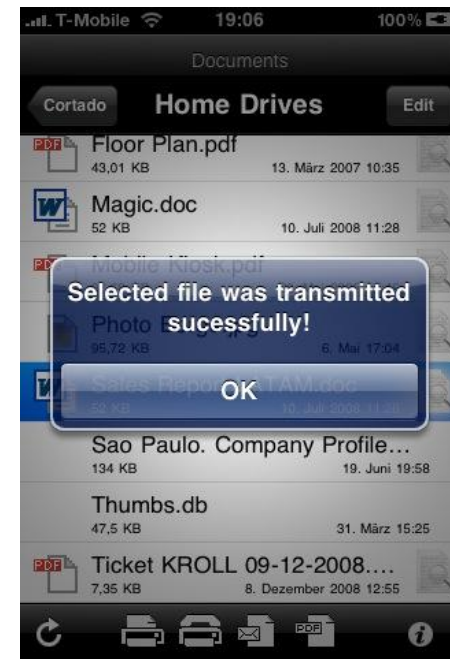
T-Mobile 19:06 100%

Documents

Cortado Home Drives Edit

PDF Floor Plan.pdf
43,01 KB 13. März 2007 10:35

Magic.doc
52 KB 10. Juli 2008 11:28

PDF Mobile Kiosk.pdf

Photo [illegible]
95,72 KB 6. Mai 17:04

Sales Repo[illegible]TAM.doc
52 KB 10. Juli 2008 11:28

Selected file was transmitted sucessfully!

OK

Sao Paulo. Company Profile...
134 KB 19. Juni 19:58

Thumbs.db
47,5 KB 31. März 15:25

PDF Ticket KROLL 09-12-2008....
7,35 KB 8. Dezember 2008 12:55

PDF